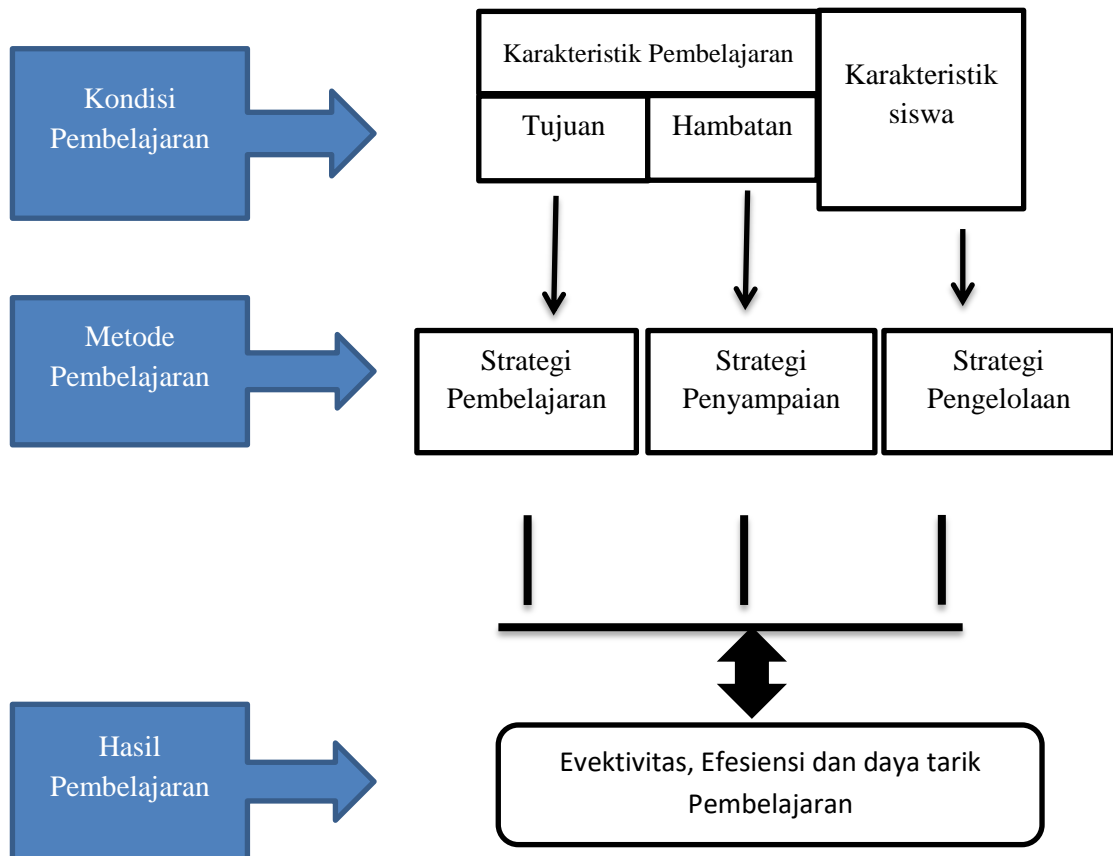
Kondisi Pembelajaran

Karakteristik Pembelajaran

Tujuan

Hambatan

Karakteristik siswa

Metode Pembelajaran

Strategi Pembelajaran

Strategi Penyampaian

Strategi Pengelolaan

Hasil Pembelajaran

Evektivitas, Efesiensi dan daya tarik Pembelajaran